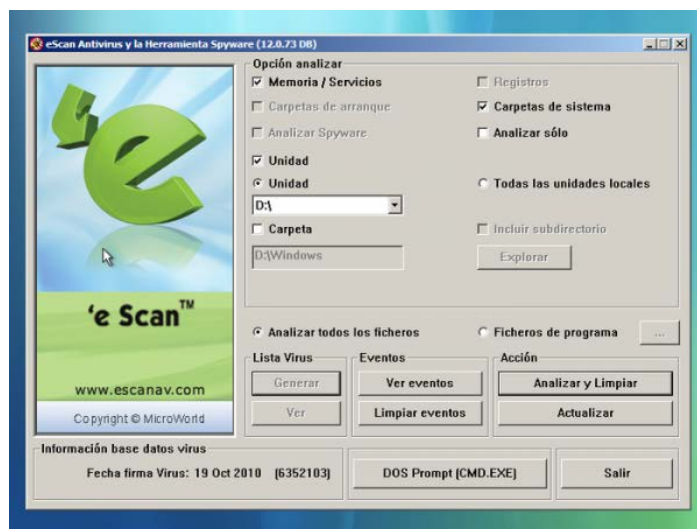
eScan Antivirus y la Herramienta Spyware (12.0.73 DB)

'e

'e Scan™

www.escanav.com

Copyright © MicroWorld

Opción analizar

☑ Memoria / Servicios

☐ Registros

☐ Carpetas de arranque

☑ Carpetas de sistema

☐ Analizar Spyware

☐ Analizar sólo

☑ Unidad

Unidad

Todas las unidades locales

D:\

☐ Carpeta

☐ Incluir subdirectorio

D:\Windows

Explorar

Analizar todos los ficheros

Ficheros de programa

...

Lista Virus

Generar

Ver

Eventos

Ver eventos

Limpiar eventos

Acción

Analizar y Limpiar

Actualizar

Información base datos virus

Fecha firma Virus: 19 Oct 2010 (6352103)

DOS Prompt (CMD.EXE)

Salir